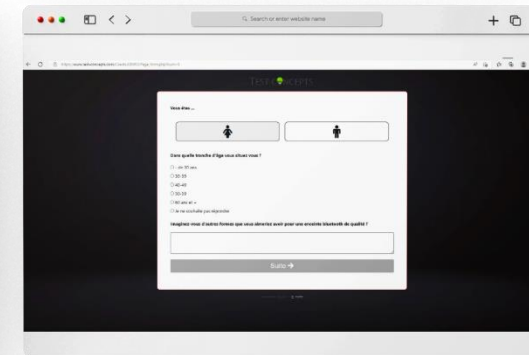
Search or enter website name

TESTCONCEPTS

Vous êtes ...

Dans quelle tranche d'âge vous situez vous ?

- de 30 ans

30-39

40-49

50-59

60 ans et +

Je ne souhaite pas répondre

Imaginez vous d'autres formats que vous aimeriez avoir pour une enceinte bluetooth de qualité ?

Suite →